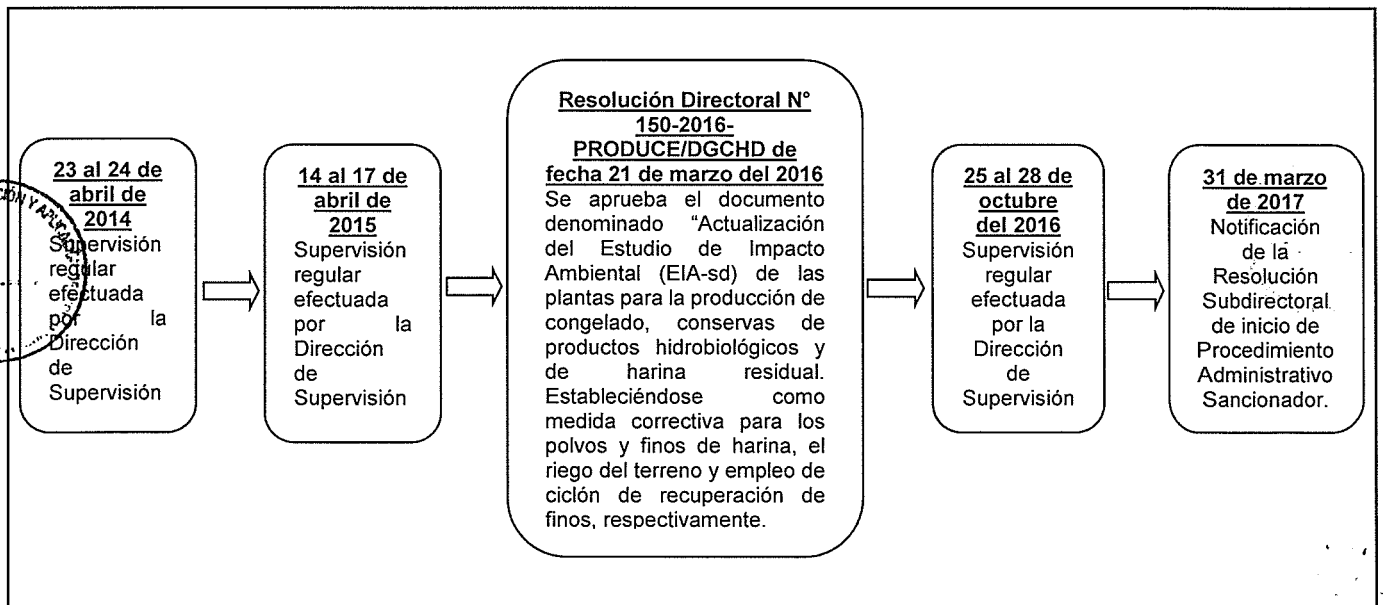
23 al 24 de abril de 2014
Supervisión regular efectuada por la Dirección de Supervisión

14 al 17 de abril de 2015
Supervisión regular efectuada por la Dirección de Supervisión

Resolución Directoral N° 150-2016-PRODUCE/DGCHD de fecha 21 de marzo del 2016
Se aprueba el documento denominado "Actualización del Estudio de Impacto Ambiental (EIA-sd) de las plantas para la producción de congelado, conservas de productos hidrobiológicos y de harina residual. Estableciéndose como medida correctiva para los polvos y finos de harina, el riego del terreno y empleo de ciclón de recuperación de finos, respectivamente.

25 al 28 de octubre del 2016
Supervisión regular efectuada por la Dirección de Supervisión

31 de marzo de 2017
Notificación de la Resolución Subdirectoral de inicio de Procedimiento Administrativo Sancionador.